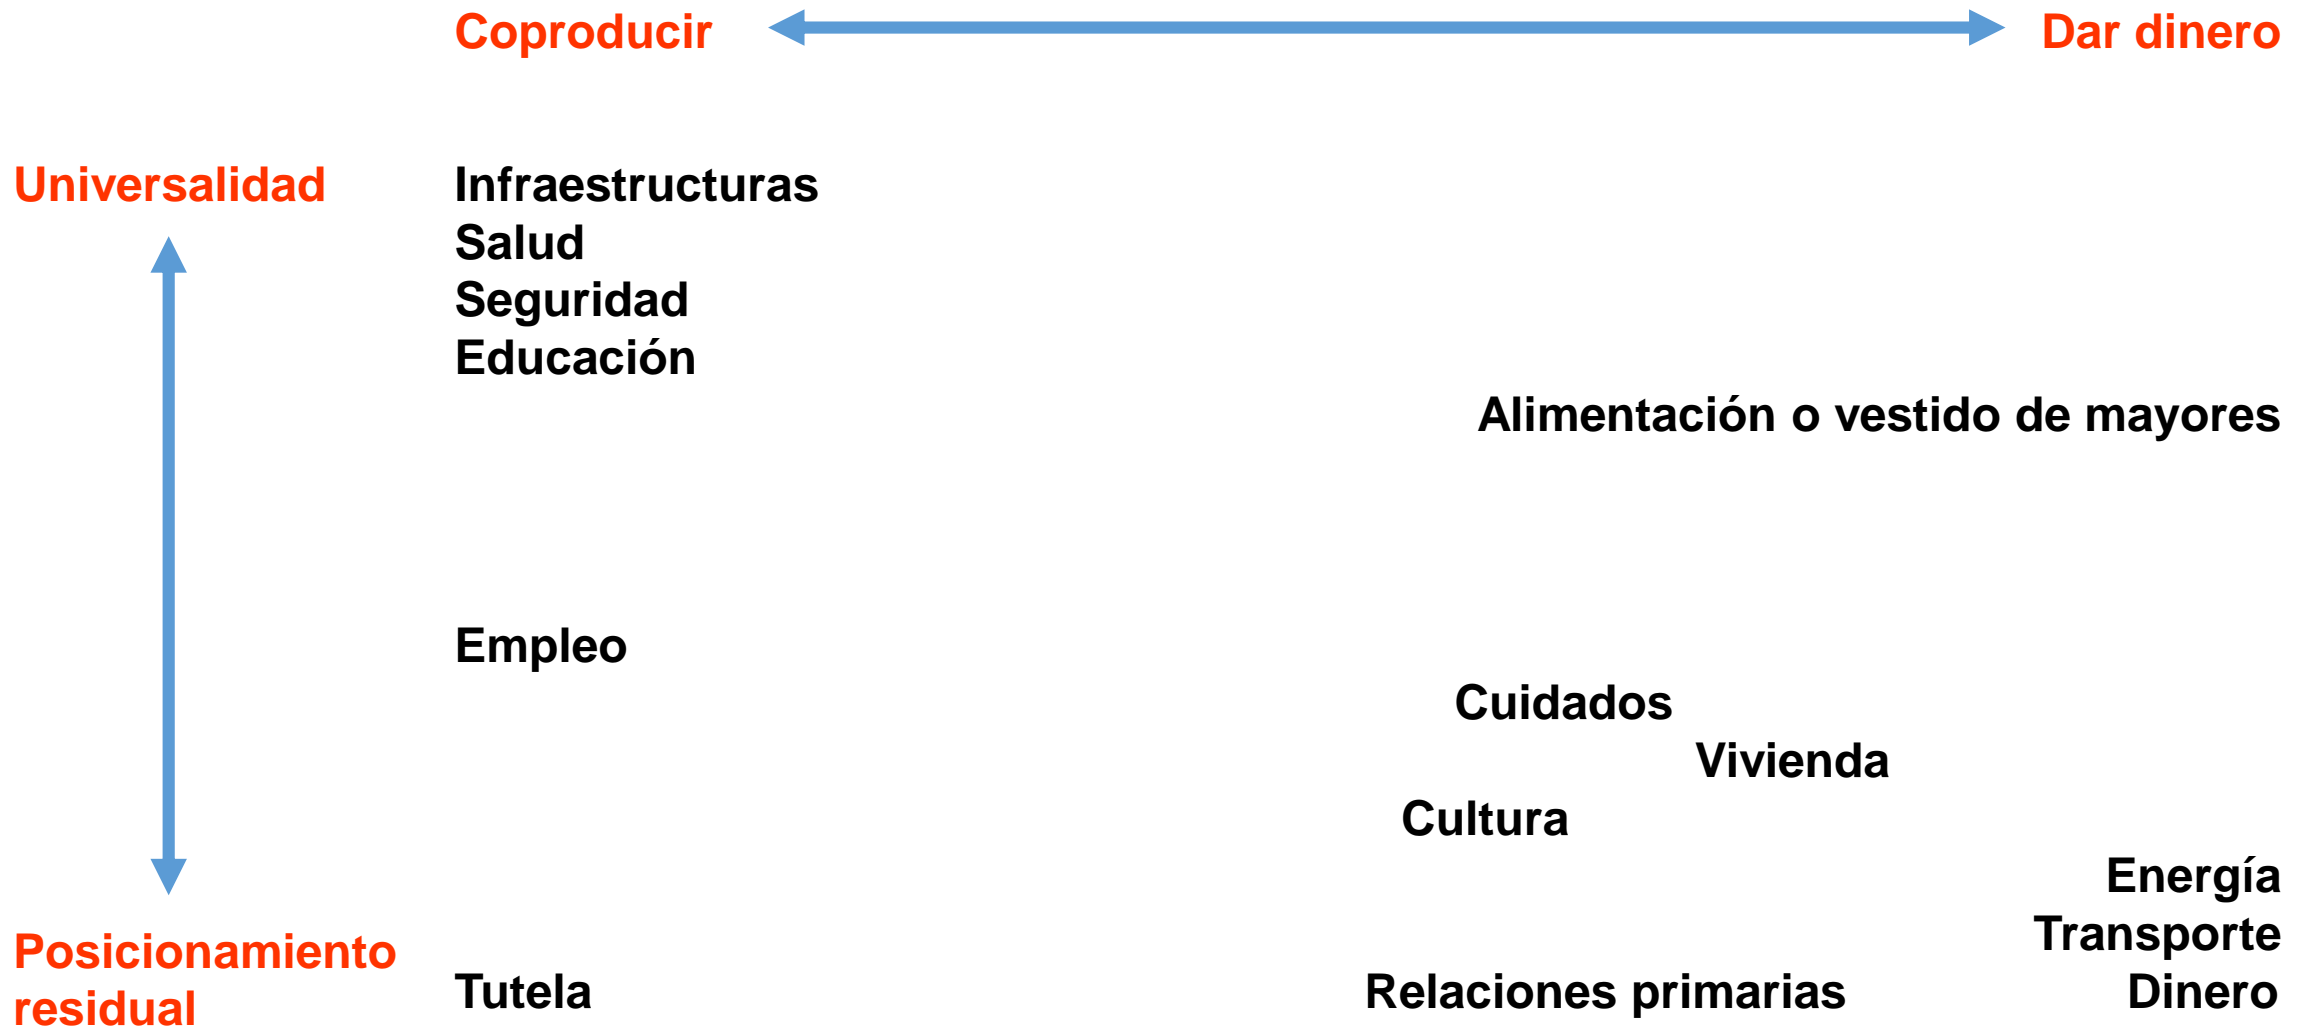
Coproducir
Dar dinero

Universalidad

Infraestructuras
Salud
Seguridad
Educación

Alimentación o vestido de mayores

Empleo

Cuidados

Vivienda

Cultura

Energía
Transporte

Posicionamiento residual

Tutela

Relaciones primarias

Dinero